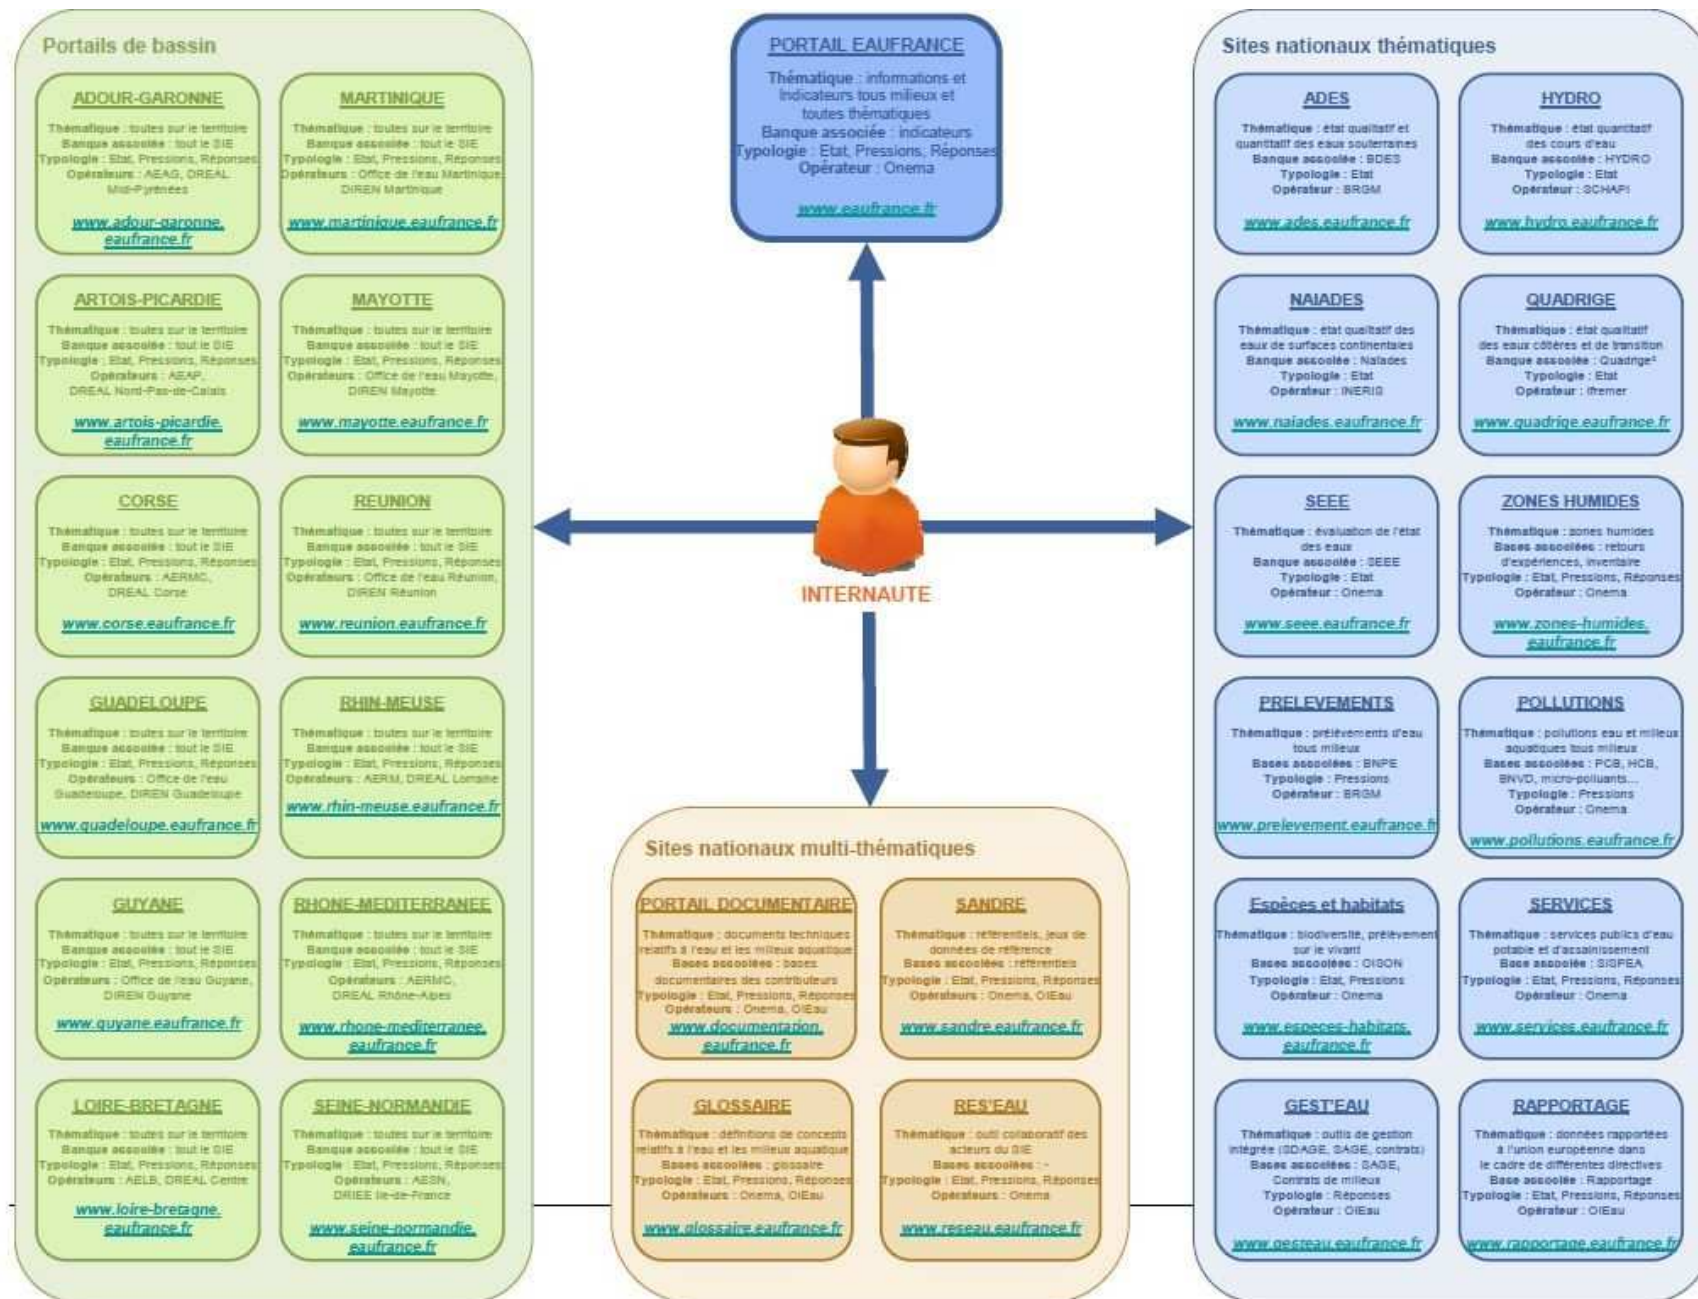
Portails de bassin

ADOUR-GARONNE
Thématique : toutes sur le territoire
Banque associée : tout le SIE
Typologie : Etat, Pressions, Réponses
Opérateurs : AEAG, DREAL Midi-Pyrénées
www.adour-garonne.eaufrance.fr

MARTINIQUE
Thématique : toutes sur le territoire
Banque associée : tout le SIE
Typologie : Etat, Pressions, Réponses
Opérateurs : Office de l'eau Martinique, DIREN Martinique
www.martinique.eaufrance.fr

ARTOIS-PICARDIE
Thématique : toutes sur le territoire
Banque associée : tout le SIE
Typologie : Etat, Pressions, Réponses
Opérateurs : AEAP, DREAL Nord-Pas-de-Calais
www.artois-picardie.eaufrance.fr

MAYOTTE
Thématique : toutes sur le territoire
Banque associée : tout le SIE
Typologie : Etat, Pressions, Réponses
Opérateurs : Office de l'eau Mayotte, DIREN Mayotte
www.mayotte.eaufrance.fr

CORSE
Thématique : toutes sur le territoire
Banque associée : tout le SIE
Typologie : Etat, Pressions, Réponses
Opérateurs : AERMC, DREAL Corse
www.corse.eaufrance.fr

REUNION
Thématique : toutes sur le territoire
Banque associée : tout le SIE
Typologie : Etat, Pressions, Réponses
Opérateurs : Office de l'eau Réunion, DIREN Réunion
www.reunion.eaufrance.fr

GUADELOUPE
Thématique : toutes sur le territoire
Banque associée : tout le SIE
Typologie : Etat, Pressions, Réponses
Opérateurs : Office de l'eau Guadeloupe, DIREN Guadeloupe
www.guadeloupe.eaufrance.fr

RHIN-MEUSE
Thématique : toutes sur le territoire
Banque associée : tout le SIE
Typologie : Etat, Pressions, Réponses
Opérateurs : AERM, DREAL Lorraine
www.rhin-meuse.eaufrance.fr

GUYANE
Thématique : toutes sur le territoire
Banque associée : tout le SIE
Typologie : Etat, Pressions, Réponses
Opérateurs : Office de l'eau Guyane, DIREN Guyane
www.guyane.eaufrance.fr

RHONE-MEDITERRANEE
Thématique : toutes sur le territoire
Banque associée : tout le SIE
Typologie : Etat, Pressions, Réponses
Opérateurs : AERMC, DREAL Rhône-Alpes
www.rhone-mediterranee.eaufrance.fr

LOIRE-BRETAGNE
Thématique : toutes sur le territoire
Banque associée : tout le SIE
Typologie : Etat, Pressions, Réponses
Opérateurs : AELB, DREAL Centre
www.loire-bretagne.eaufrance.fr

SEINE-NORMANDIE
Thématique : toutes sur le territoire
Banque associée : tout le SIE
Typologie : Etat, Pressions, Réponses
Opérateurs : AESN, DRIEE Ile-de-France
www.seine-normandie.eaufrance.fr

PORTAIL EAUFRANCE
Thématique : informations et indicateurs tous milieux et toutes thématiques
Banque associée : indicateurs
Typologie : Etat, Pressions, Réponses
Opérateur : Onema
www.eaufrance.fr

INTERNAUTE

Sites nationaux multi-thématiques

PORTAIL DOCUMENTAIRE
Thématique : documents techniques relatifs à l'eau et les milieux aquatiques
Bases associées : bases documentaires des contributeurs
Typologie : Etat, Pressions, Réponses
Opérateurs : Onema, OIEau
www.documentation.eaufrance.fr

SANDRE
Thématique : référentiels, jeux de données de référence
Bases associées : référentiels
Typologie : Etat, Pressions, Réponses
Opérateurs : Onema, OIEau
www.sandre.eaufrance.fr

GLOSSAIRE
Thématique : définitions de concepts relatifs à l'eau et les milieux aquatiques
Bases associées : glossaire
Typologie : Etat, Pressions, Réponses
Opérateurs : Onema, OIEau
www.glossaire.eaufrance.fr

RES'EAU
Thématique : outil collaboratif des acteurs du SIE
Bases associées : -
Typologie : Etat, Pressions, Réponses
Opérateurs : Onema
www.reseau.eaufrance.fr

Sites nationaux thématiques

ADES
Thématique : état qualitatif et quantitatif des eaux souterraines
Banque associée : BDES
Typologie : Etat
Opérateur : BRGM
www.ades.eaufrance.fr

HYDRO
Thématique : état quantitatif des cours d'eau
Banque associée : HYDRO
Typologie : Etat
Opérateur : SCHAPI
www.hydro.eaufrance.fr

NAIADES
Thématique : état qualitatif des eaux de surfaces continentales
Banque associée : Naïades
Typologie : Etat
Opérateur : INERIS
www.naiades.eaufrance.fr

QUADRIGE
Thématique : état qualitatif des eaux côtières et de transition
Banque associée : Quadrige²
Typologie : Etat
Opérateur : Ifremer
www.quadrige.eaufrance.fr

SEEE
Thématique : évaluation de l'état des eaux
Banque associée : SEEE
Typologie : Etat
Opérateur : Onema
www.seee.eaufrance.fr

ZONES HUMIDES
Thématique : zones humides
Bases associées : retours d'expériences, inventaire
Typologie : Etat, Pressions, Réponses
Opérateur : Onema
www.zones-humides.eaufrance.fr

PRELEVEMENTS
Thématique : prélèvements d'eau tous milieux
Bases associées : BNPE
Typologie : Pressions
Opérateur : BRGM
www.prelevement.eaufrance.fr

POLLUTIONS
Thématique : pollutions eau et milieux aquatiques tous milieux
Bases associées : PCB, HCB, BNVD, micro-polluants...
Typologie : Pressions
Opérateur : Onema
www.pollutions.eaufrance.fr

Espèces et habitats
Thématique : biodiversité, prélèvement sur le vivant
Bases associées : OISON
Typologie : Etat, Pressions
Opérateur : Onema
www.especes-habitats.eaufrance.fr

SERVICES
Thématique : services publics d'eau potable et d'assainissement
Base associée : SISPEA
Typologie : Etat, Pressions, Réponses
Opérateur : Onema
www.services.eaufrance.fr

GEST'EAU
Thématique : outils de gestion intégrée (SDAGE, SAGE, contrats)
Bases associées : SAGE, Contrats de milieux
Typologie : Réponses
Opérateur : OIEau
www.gesteau.eaufrance.fr

RAPPORTAGE
Thématique : données rapportées à l'union européenne dans le cadre de différentes directives
Base associée : Rapportage
Typologie : Etat, Pressions, Réponses
Opérateur : OIEau
www.rapportage.eaufrance.fr